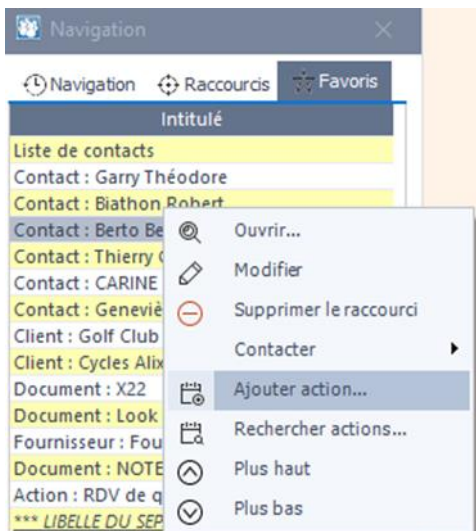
Navigation

Navigation Raccourcis Favoris

Intitulé

Liste de contacts
Contact : Garry Théodore
Contact : Biathon Robert
Contact : Berto Be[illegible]
Contact : Thierry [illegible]
Contact : CARINE
Contact : Genevi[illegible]
Client : Golf Club
Client : Cycles Alix
Document : X22
Document : Look
Fournisseur : Fou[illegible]
Document : NOTE
Action : RDV de q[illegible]
*** LIBELLE DU SEP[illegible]

Ouvrir...
Modifier
Supprimer le raccourci
Contacter
Ajouter action...
Rechercher actions...
Plus haut
Plus bas